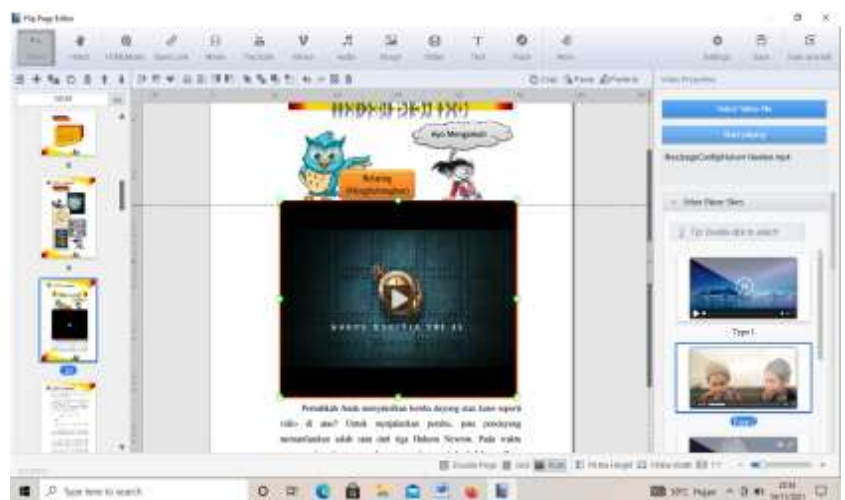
Flip Page Editor

Select Video File

Start playing

Ayo Mengamati!

Bilang (Menghitungkan)

Type I

Perhatikah Anda menyaksikan berita dayung atau kano seperti video di atas? Untuk menjalankan perahu, para pendayung memanfaatkan salah satu dari tiga Hukum Newton. Pada waktu

Type here to search

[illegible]